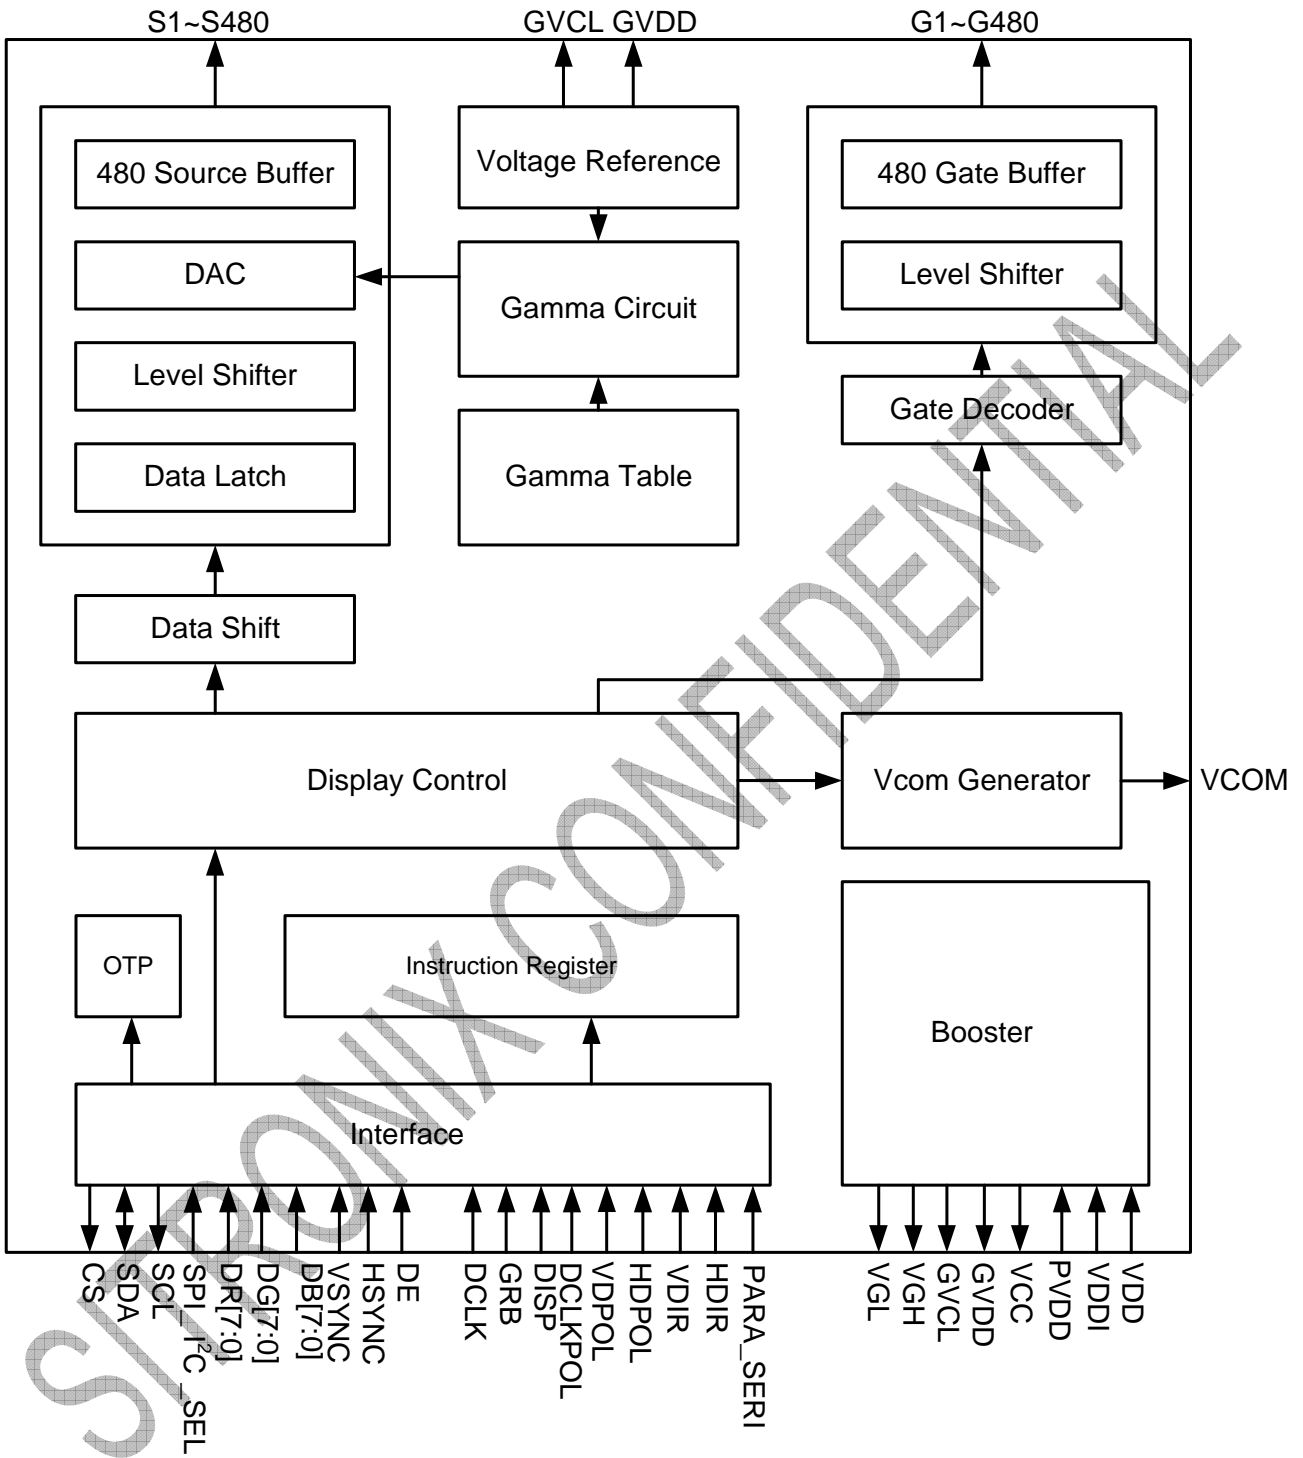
S1~S480

GVCL GVDD

G1~G480

480 Source Buffer

DAC

Level Shifter

Data Latch

Voltage Reference

Gamma Circuit

Gamma Table

480 Gate Buffer

Level Shifter

Gate Decoder

Data Shift

Display Control

Vcom Generator

VCOM

OTP

Instruction Register

Booster

Interface

CS
SDA
SCL
SPI_I$^2$C_SEL
DR[7:0]
DG[7:0]
DB[7:0]
VSYNC
HSYNC
DE
DCLK
GRB
DISP
DCLKPOL
VDPOL
HDPOL
VDIR
HDIR
PARA_SERI
VGL
VGH
GVCL
GVDD
VCC
PVDD
VDDI
VDD

SITRONIX CONFIDENTIAL